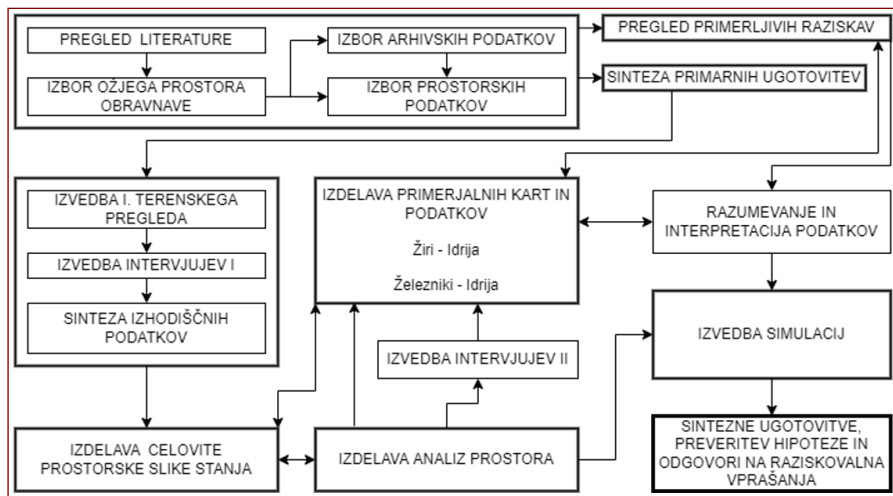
PREGLED LITERATURE

IZBOR OŽJEGA PROSTORA OBRAVNAVE

IZBOR ARHIVSKIH PODATKOV

IZBOR PROSTORSKIH PODATKOV

PREGLED PRIMERLJIVIH RAZISKAV

SINTEZA PRIMARNIH UGOTOVITEV

IZVEDBA I. TERENSKEGA PREGLEDA

IZVEDBA INTERVJUJEV I

SINTEZA IZHODIŠČNIH PODATKOV

IZDELAVA PRIMERJALNIH KART IN PODATKOV

Žiri - Idrija

Železniki - Idrija

RAZUMEVANJE IN INTERPRETACIJA PODATKOV

IZVEDBA SIMULACIJ

IZVEDBA INTERVJUJEV II

IZDELAVA CELOVITE PROSTORSKE SLIKE STANJA

IZDELAVA ANALIZ PROSTORA

SINTEZNE UGOTOVITVE, PREVERITEV HIPOTEZE IN ODGOVORI NA RAZISKOVALNA VPRAŠANJA